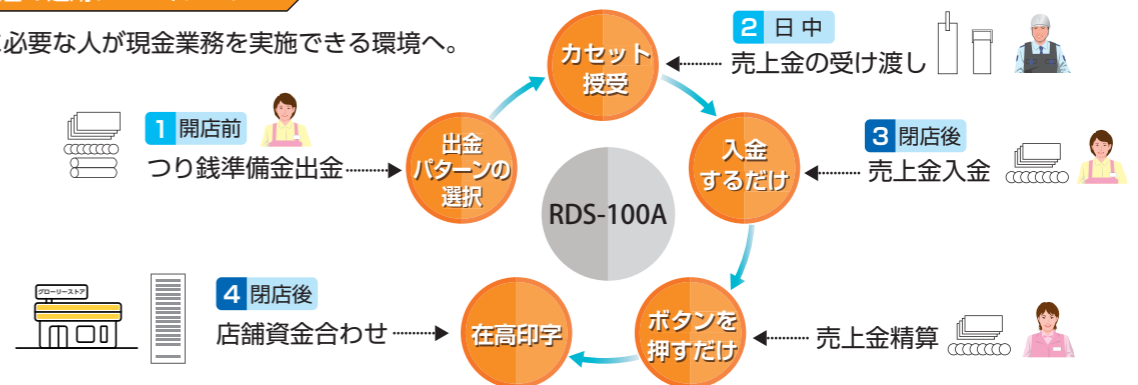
必要な人が現金業務を実施できる環境へ。

1 開店前
つり銭準備金出金

2 日 中
売上金の受け渡し

3 閉店後
売上金入金

4 閉店後
店舗資金合わせ

売上金精算

カセット授受

入金するだけ

ボタンを押すだけ

在高印字

出金パターンの選択

RDS-100A

グローリーストア